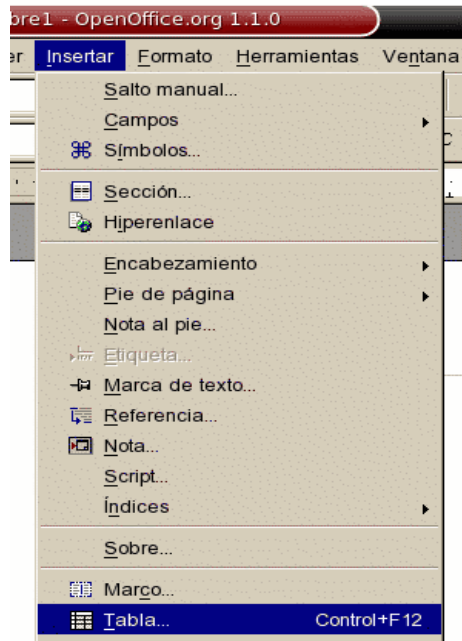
bre1 - OpenOffice.org 1.1.0

er Insertar Formato Herramientas Ventana

Salto manual...
Campos
Símbolos...
Sección...
Hiperenlace
Encabezamiento
Pie de página
Nota al pie...
Etiqueta...
Marca de texto...
Referencia...
Nota...
Script...
Índices
Sobre...
Marco...
Tabla... Control+F12